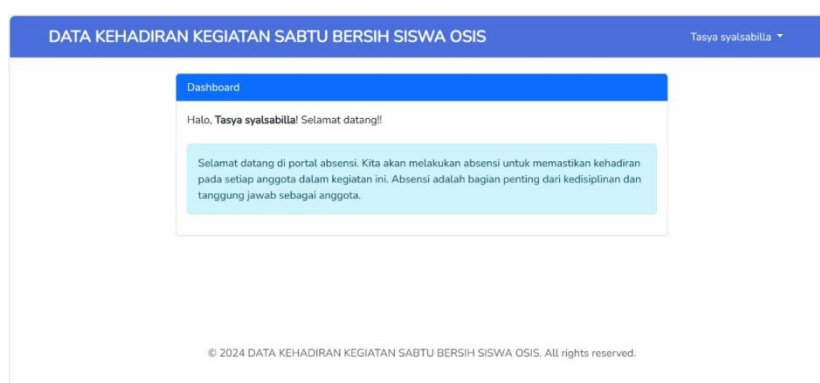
DATA KEHADIRAN KEGIATAN SABTU BERSIH SISWA OSIS

Tasya syalsabilla

Dashboard

Halo, **Tasya syalsabilla**! Selamat datang!!

Selamat datang di portal absensi. Kita akan melakukan absensi untuk memastikan kehadiran pada setiap anggota dalam kegiatan ini. Absensi adalah bagian penting dari kedisiplinan dan tanggung jawab sebagai anggota.

© 2024 DATA KEHADIRAN KEGIATAN SABTU BERSIH SISWA OSIS. All rights reserved.